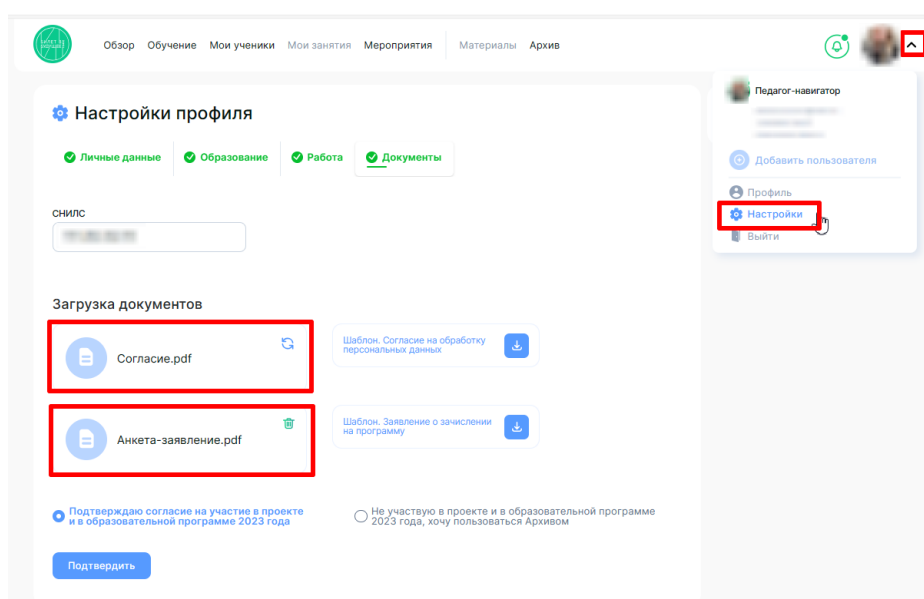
Обзор Обучение Мои ученики Мои занятия Мероприятия Материалы Архив

Педагог-навигатор
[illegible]

Добавить пользователя
Профиль
Настройки
Выйти

Настройки профиля

Личные данные Образование Работа Документы

СНИЛС
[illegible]

Загрузка документов

Согласие.pdf

Шаблон. Согласие на обработку персональных данных

Анкета-заявление.pdf

Шаблон. Заявление о зачислении на программу

Подтверждаю согласие на участие в проекте и в образовательной программе 2023 года

Не участвую в проекте и в образовательной программе 2023 года, хочу пользоваться Архивом

Подтвердить